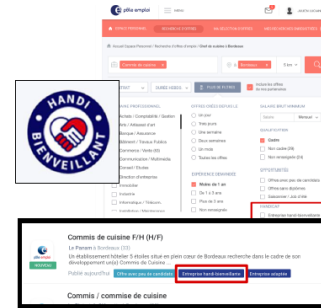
pôle emploi

HANDI BIENVEILLANT

Accueil Espace Personnel / Recherche d'offres d'emploi / Chef de cuisine à Bordeaux

Commis de cuisine

Bordeaux

GUIDED VIDEOS

PLUS DE FILTRES

Inclure les offres des ans partenaires

ETAT

OFFRES CIBLES ÉVENTUELS

SALAIRE BRUT MINIMUM

DOMAINE PROFESSIONNEL

Il y a un

Il y a 3 jours

Il y a 1 semaine

Il y a 1 mois

Toutes les offres

Achats / Comptabilité / Gestion

Arts / Artisanat d'art

Banque / Assurance

Bâtiment / Travaux Publics

Commerce / Vente

Communication / Multimédia

Conseil / Etudes

Direction d'entreprise

Espaces verts

Industrie

Informatique / Télécom

Installation / Maintenance

EXPÉRIENCE DEMANDÉE

Moins de 1 an

De 1 à 3 ans

Plus de 3 ans

Mensuel

QUALIFICATION

Cadre

Non cadre

Non renseigné

OPPORTUNITÉS

Offres pour les candidats

Offres pour diplômés

Entreprise handi-bienveillante

Commis de cuisine F/H (H/F)

Le Panem à Bordeaux (33)

Un établissement hôtelier 5 étoiles situé en plein cœur de Bordeaux recherche dans le cadre de son développement un(e) Commis de Cuisine.

Publié aujourd'hui

Offre avec peu de candidats

Entreprise handi-bienveillante

Entreprise adaptée

Commis / commise de cuisine